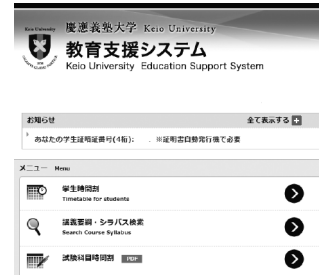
Keio University
慶應義塾大学 Keio University
教育支援システム
Keio University Education Support System

お知らせ
全て表示する
あなたの学生証明証番号(4桁): ※証明書自動発行機で必要

メニュー Menu

学生時間割
Timetable for students

講義要綱・シラバス検索
Search Course Syllabus

試験科目時間割 PDF